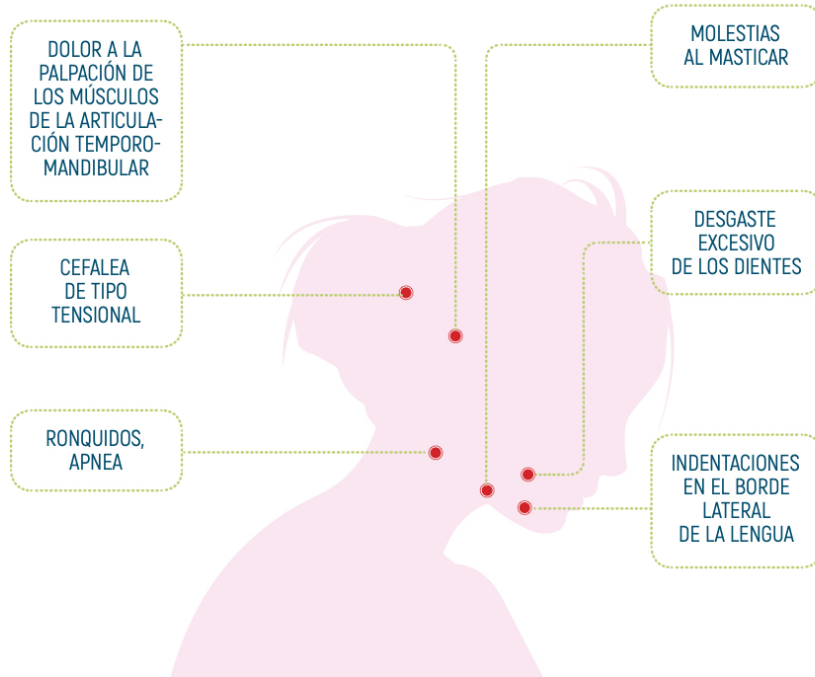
DOLOR A LA PALPACIÓN DE LOS MÚSCULOS DE LA ARTICULACIÓN TEMPOROMANDIBULAR

MOLESTIAS AL MASTICAR

CEFALEA DE TIPO TENSIONAL

DESGASTE EXCESIVO DE LOS DIENTES

RONQUIDOS, APNEA

INDENTACIONES EN EL BORDE LATERAL DE LA LENGUA